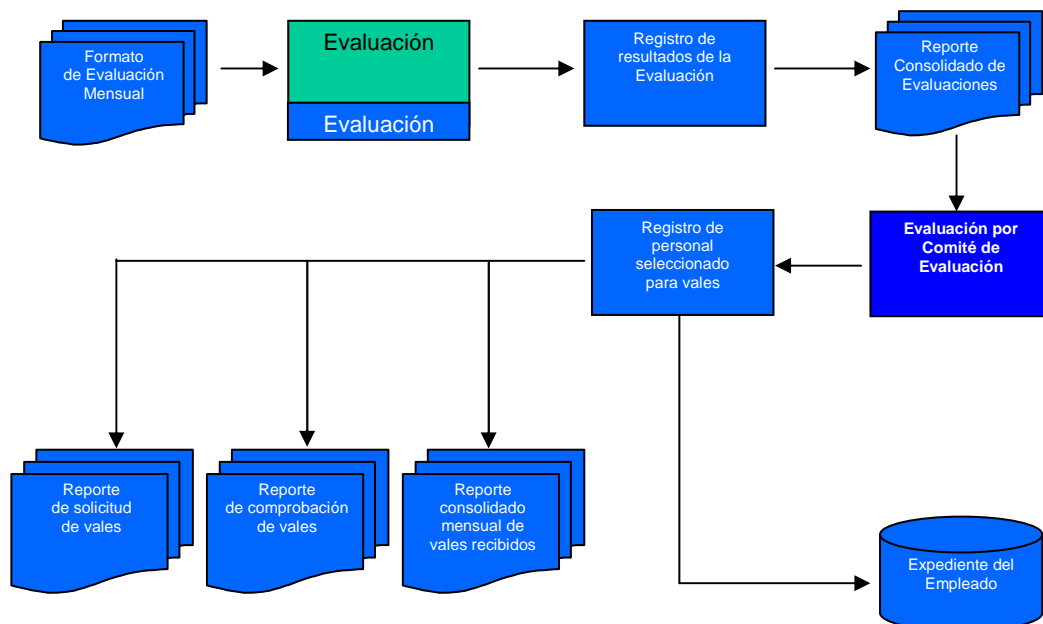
Formato de Evaluación Mensual

Evaluación

Evaluación

Registro de resultados de la Evaluación

Reporte Consolidado de Evaluaciones

Evaluación por Comité de Evaluación

Registro de personal seleccionado para vales

Reporte de solicitud de vales

Reporte de comprobación de vales

Reporte consolidado mensual de vales recibidos

Expediente del Empleado